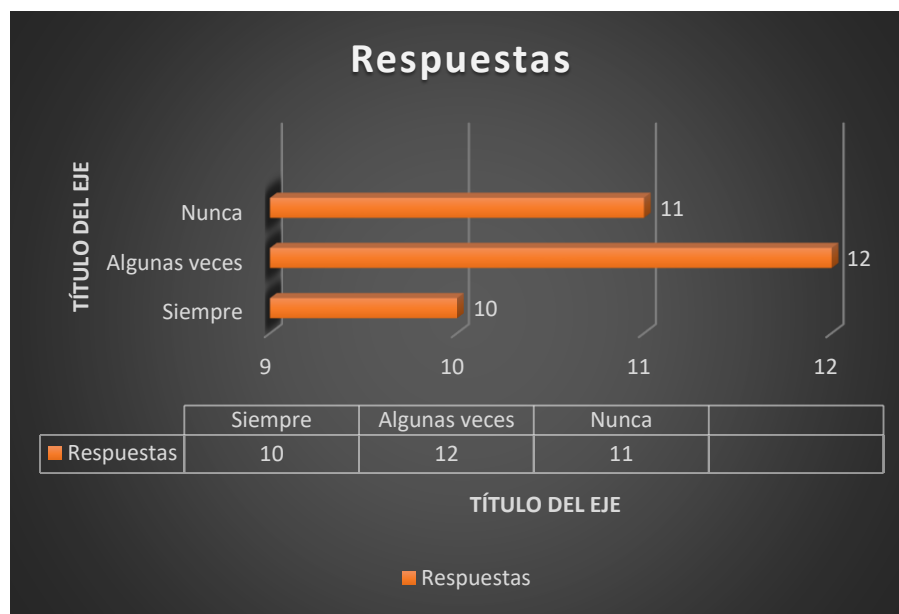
Respuestas

TÍTULO DEL EJE

Nunca
Algunas veces
Siempre

11
12
10

9
10
11
12

| | Siempre | Algunas veces | Nunca | |
|---|---|---|---|---|
| Respuestas | 10 | 12 | 11 | |

TÍTULO DEL EJE

Respuestas